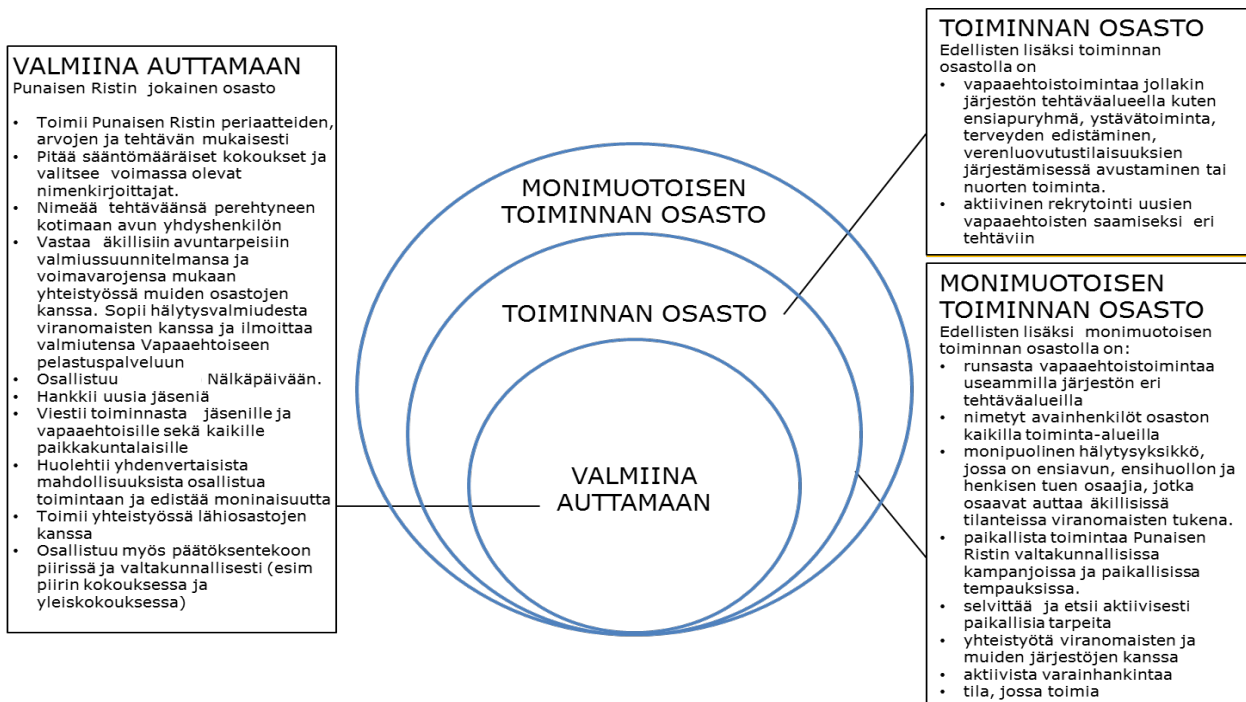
VALMIINA AUTTAMAAN
Punaisen Ristin jokainen osasto

- Toimii Punaisen Ristin periaatteiden, arvojen ja tehtävän mukaisesti
- Pitää sääntömääräiset kokoukset ja valitsee voimassa olevat nimenkirjoittajat.
- Nimeää tehtäväänsä perehtyneen kotimaan avun yhdyshenkilön
- Vastaa äkillisiin avuntarpeisiin valmiussuunnitelmansa ja voimavarojensa mukaan yhteistyössä muiden osastojen kanssa. Sopii hälytysvalmiudesta viranomaisten kanssa ja ilmoittaa valmiutensa Vapaaehtoiseen pelastuspalveluun
- Osallistuu Nälkäpäivään.
- Hankkii uusia jäseniä
- Viestii toiminnasta jäsenille ja vapaaehtoisille sekä kaikille paikkakuntalaisille
- Huolehtii yhdenvertaisista mahdollisuuksista osallistua toimintaan ja edistää moninaisuutta
- Toimii yhteistyössä lähiosastojen kanssa
- Osallistuu myös päätöksentekoon piirissä ja valtakunnallisesti (esim piirin kokouksessa ja yleiskokouksessa)

MONIMUOTOISEN TOIMINNAN OSASTO

TOIMINNAN OSASTO

VALMIINA AUTTAMAAN

TOIMINNAN OSASTO
Edellisten lisäksi toiminnan osastolla on
- vapaaehtoistoimintaa jollakin järjestön tehtäväalueella kuten ensiapuryhmä, ystävätoiminta, terveyden edistäminen, verenluovutustilaisuuksien järjestämisessä avustaminen tai nuorten toiminta.
- aktiivinen rekrytointi uusien vapaaehtoisten saamiseksi eri tehtäviin

MONIMUOTOISEN TOIMINNAN OSASTO
Edellisten lisäksi monimuotoisen toiminnan osastolla on:
- runsasta vapaaehtoistoimintaa useammilla järjestön eri tehtäväalueilla
- nimetyt avainhenkilöt osaston kaikilla toiminta-alueilla
- monipuolinen hälytysyksikkö, jossa on ensiavun, ensihuollon ja henkisen tuen osaajia, jotka osaavat auttaa äkillisissä tilanteissa viranomaisten tukena.
- paikallista toimintaa Punaisen Ristin valtakunnallisissa kampanjoissa ja paikallisissa tempauksissa.
- selvittää ja etsii aktiivisesti paikallisia tarpeita
- yhteistyötä viranomaisten ja muiden järjestöjen kanssa
- aktiivista varainhankintaa
- tila, jossa toimia